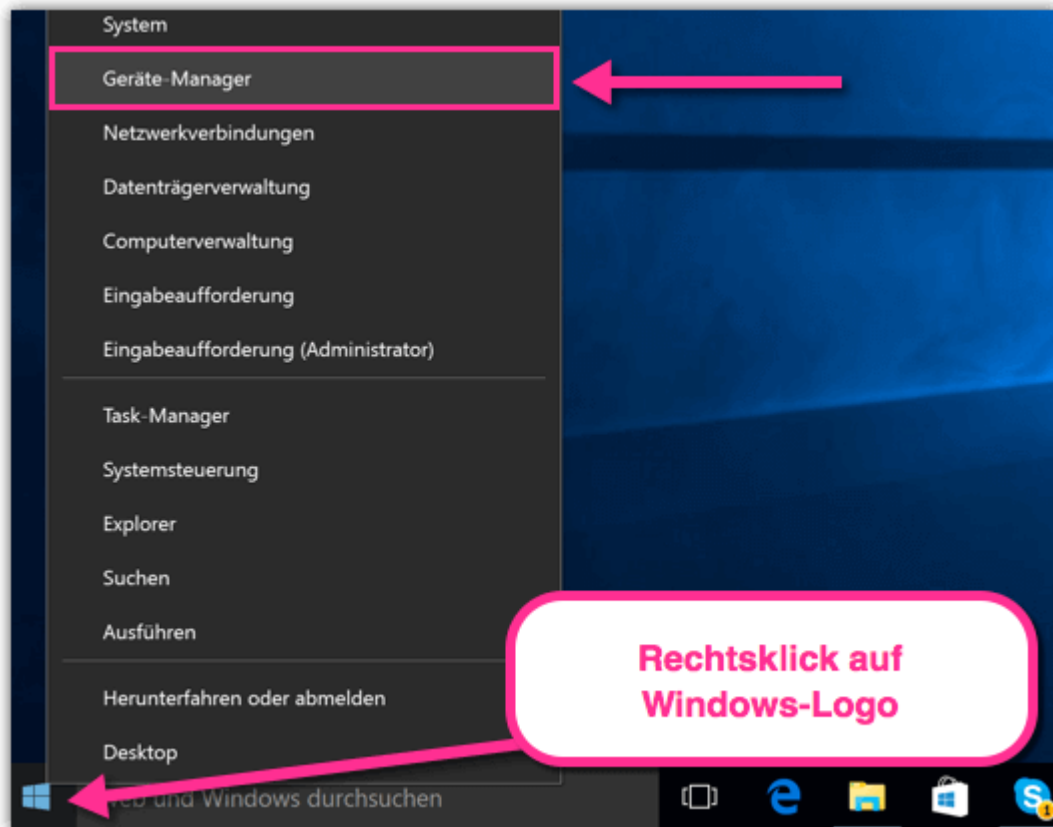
System

Geräte-Manager

Netzwerkverbindungen

Datenträgerverwaltung

Computerverwaltung

Eingabeaufforderung

Eingabeaufforderung (Administrator)

Task-Manager

Systemsteuerung

Explorer

Suchen

Ausführen

Herunterfahren oder abmelden

Desktop

Rechtsklick auf Windows-Logo

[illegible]eb und Windows durchsuchen